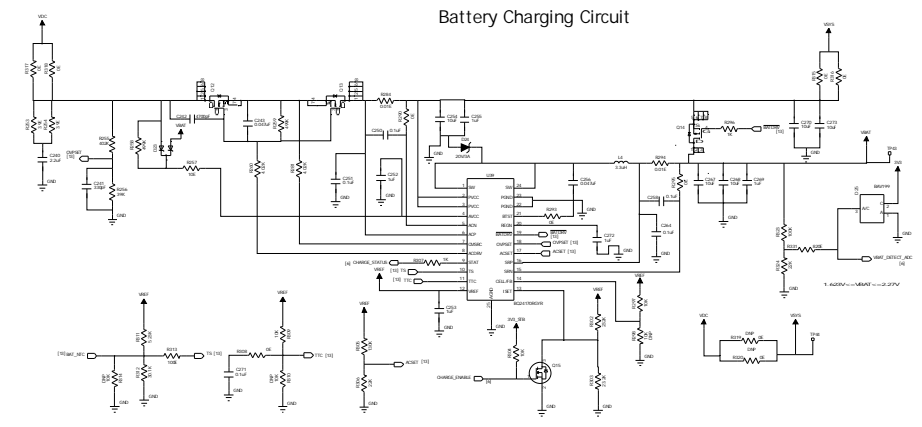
Battery Charging Circuit

VDC
VSYS
VBAT
GND
U29
BQ24170RGYR
L3
Q15
R296
R294
R293
R292
R291
R297
R301
R302
R303
R308
R309
R310
R311
R312
R313
R316
R317
R318
R319
R320
R321
C250
C251
C252
C253
C254
C255
C256
C257
C258
C261
C263
C264
C265
C266
C267
C268
C269
C270
C271
C272
C273
C274
Q16
U30

SW
PVCC
PVCC
AVCC
ACN
ACP
CMSRC
ACDRV
STAT
TS
TTC
VREF
PGND
PGND
BTST
REGN
BATDRV
OVPSET
ACSET
SRP
SRN
ISET
CELL
ISET

CHARGE_STATUS
CHARGE_ENABLE
OVPSET [10]
ACSET [10]
TS [10]
TTC [10]
BATDRV [10]
BAT_NTC
VBAT_DETECT_ADC
3V3_IBB
VREF
TP68
DNP
0E
10K
0.1uF
10uF
1uF
3.3uH
0.01E
2.2uF

1.625V<=VBAT<=2.27V